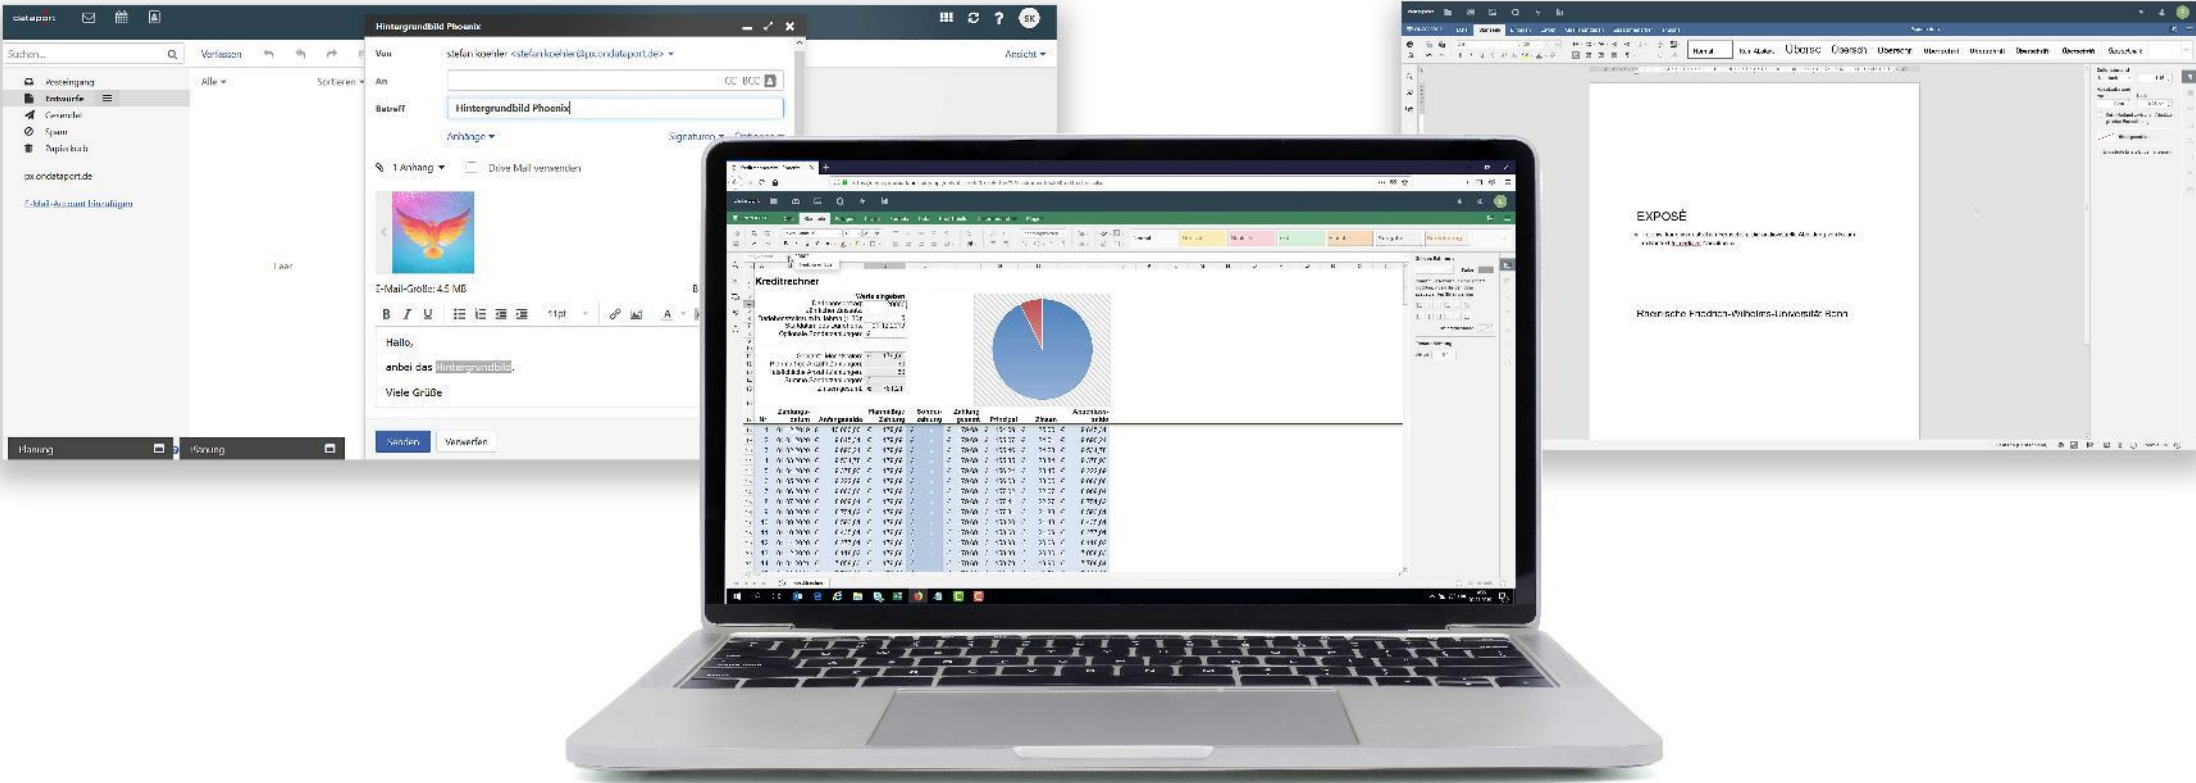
dataport

Suchen...

Verfassen

Alle ▾

Sortieren ▾

Posteingang
Entwürfe
Gesendet
Spam
Papierkorb

px.ondataport.de

E-Mail-Account hinzufügen

Leer

Planung

Planung

Hintergrundbild Phoenix

Von stefan koehler <stefan.koehler@px.ondataport.de> ▾

An

CC BCC

Betreff Hintergrundbild Phoenix

Anhänge ▾

Signaturen ▾ Optionen ▾

1 Anhang ▾

Drive Mail verwenden

E-Mail-Größe: 4.5 MB

B I U 11pt A

Hallo,

anbei das Hintergrundbild.

Viele Grüße

Senden Verwerfen

Ansicht ▾

SK

Kreditrechner

Werte eingeben

Nr. Zahlungsdatum Anfangssaldo Planmäßige Zahlung Sonderzahlung Zahlung gesamt Prinzipal Zinsen Abschlusssaldo

Standard Überschrift Überschrift Überschrift

EXPOSÉ

Rheinische Friedrich-Wilhelms-Universität Bonn